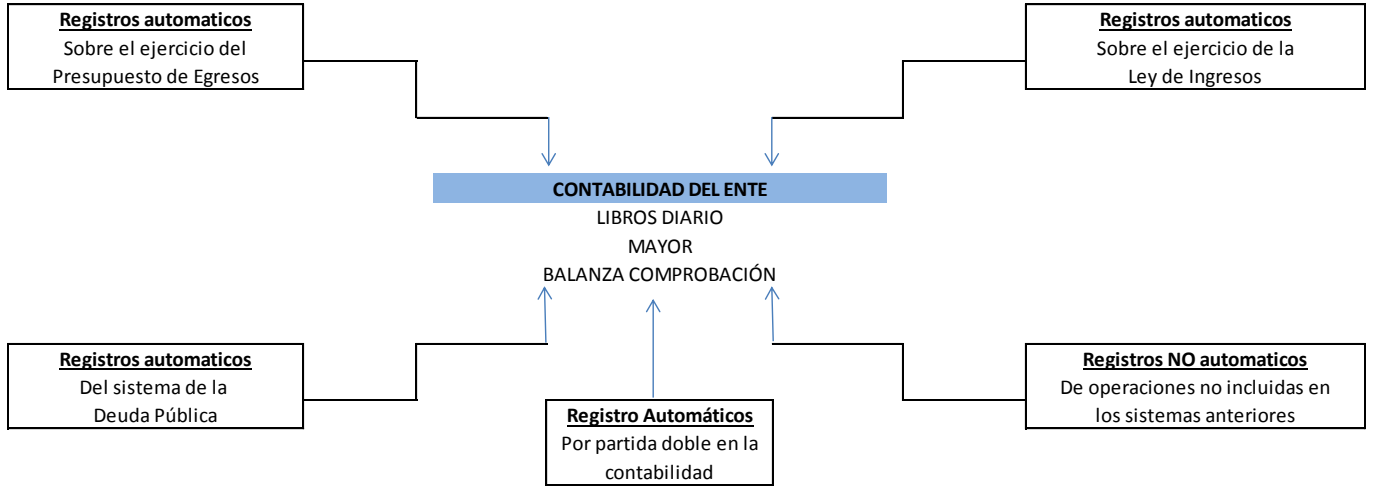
**Registros automaticos**
Sobre el ejercicio del
Presupuesto de Egresos

**Registros automaticos**
Sobre el ejercicio de la
Ley de Ingresos

**CONTABILIDAD DEL ENTE**
LIBROS DIARIO
MAYOR
BALANZA COMPROBACIÓN

**Registros automaticos**
Del sistema de la
Deuda Pública

**Registro Automáticos**
Por partida doble en la
contabilidad

**Registros NO automaticos**
De operaciones no incluidas en
los sistemas anteriores